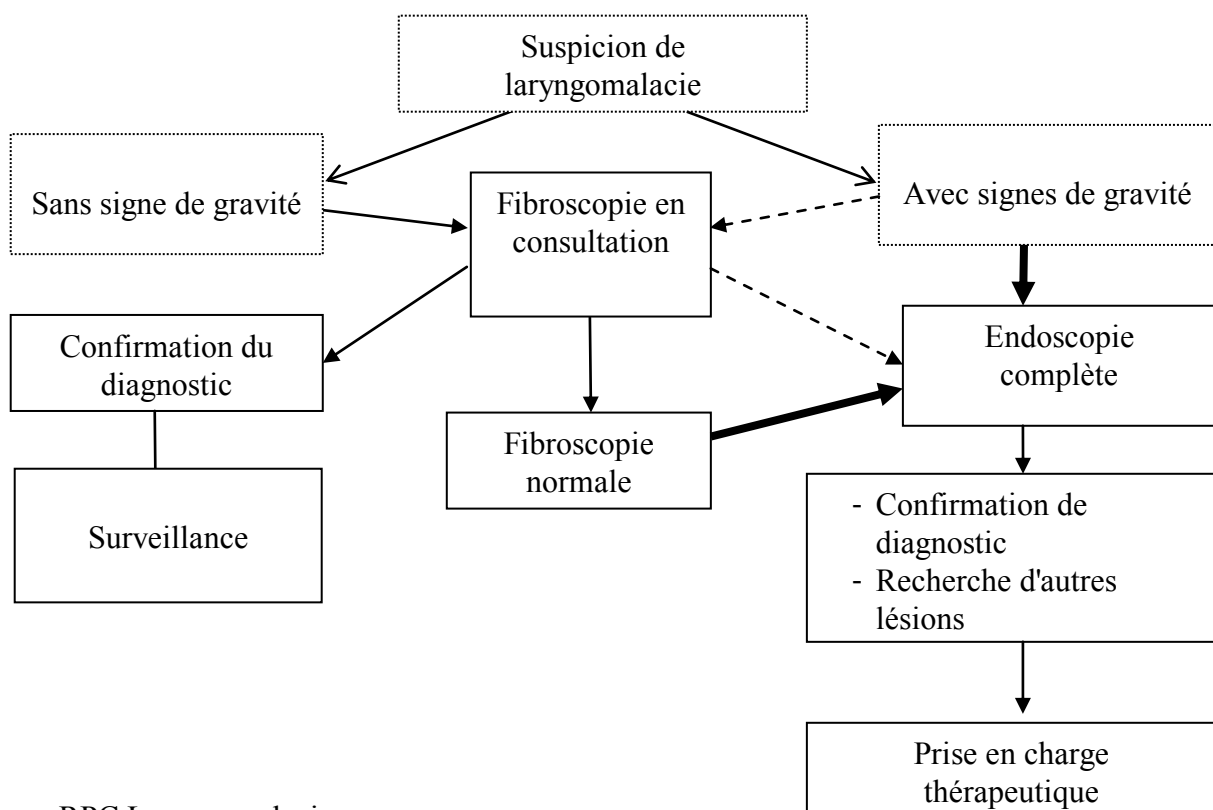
Suspicion de laryngomalacie

Sans signe de gravité

Fibroscopie en consultation

Avec signes de gravité

Confirmation du diagnostic

Endoscopie complète

Fibroscopie normale

Surveillance

- Confirmation de diagnostic
- Recherche d'autres lésions

Prise en charge thérapeutique

RPC Laryngomalacie